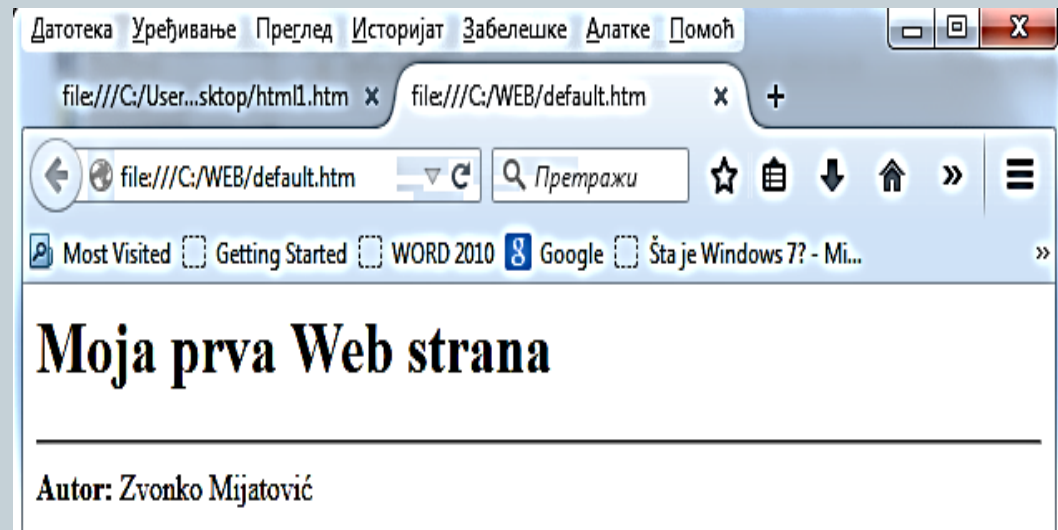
Датотека Уређивање Преглед Историјат Забелешке Алатке Помоћ

file:///C:/User...sktop/html1.htm × file:///C:/WEB/default.htm × +

file:///C:/WEB/default.htm Претражи

Most Visited Getting Started WORD 2010 Google Šta je Windows 7? - Mi... »

# Moja prva Web strana

**Autor:** Zvonko Mijatović